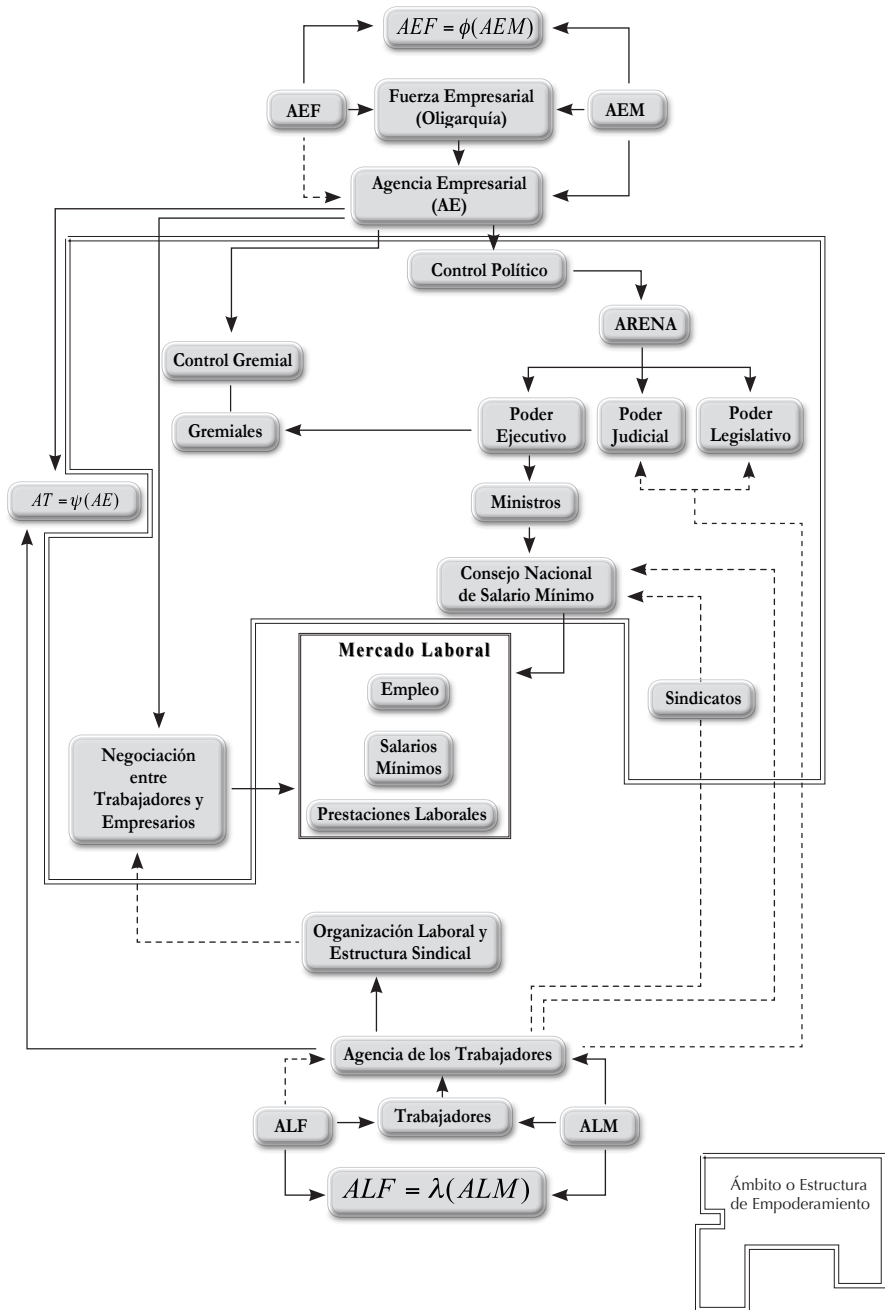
$AEF = \phi(AEM)$

AEF

Fuerza Empresarial (Oligarquía)

AEM

Agencia Empresarial (AE)

Control Político

ARENA

Control Gremial

Gremiales

Poder Ejecutivo

Poder Judicial

Poder Legislativo

$AT = \psi(AE)$

Ministros

Consejo Nacional de Salario Mínimo

Mercado Laboral

Empleo

Salarios Mínimos

Prestaciones Laborales

Sindicatos

Negociación entre Trabajadores y Empresarios

Organización Laboral y Estructura Sindical

Agencia de los Trabajadores

ALF

Trabajadores

ALM

$ALF = \lambda(ALM)$

Ámbito o Estructura de Empoderamiento